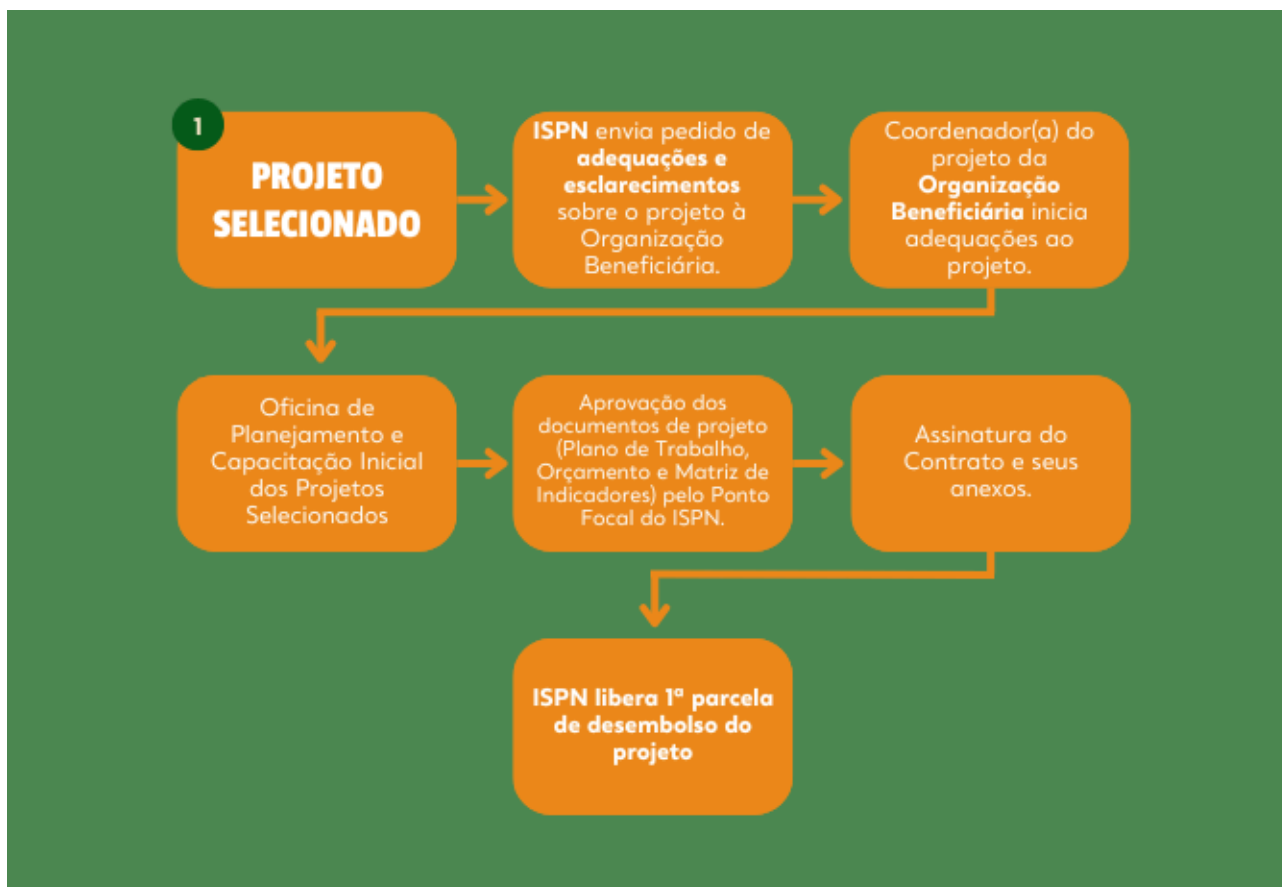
1

PROJETO SELECIONADO

ISPN envia pedido de adequações e esclarecimentos sobre o projeto à Organização Beneficiária.

Coordenador(a) do projeto da Organização Beneficiária inicia adequações ao projeto.

Oficina de Planejamento e Capacitação Inicial dos Projetos Selecionados

Aprovação dos documentos de projeto (Plano de Trabalho, Orçamento e Matriz de Indicadores) pelo Ponto Focal do ISPN.

Assinatura do Contrato e seus anexos.

ISPN libera 1ª parcela de desembolso do projeto